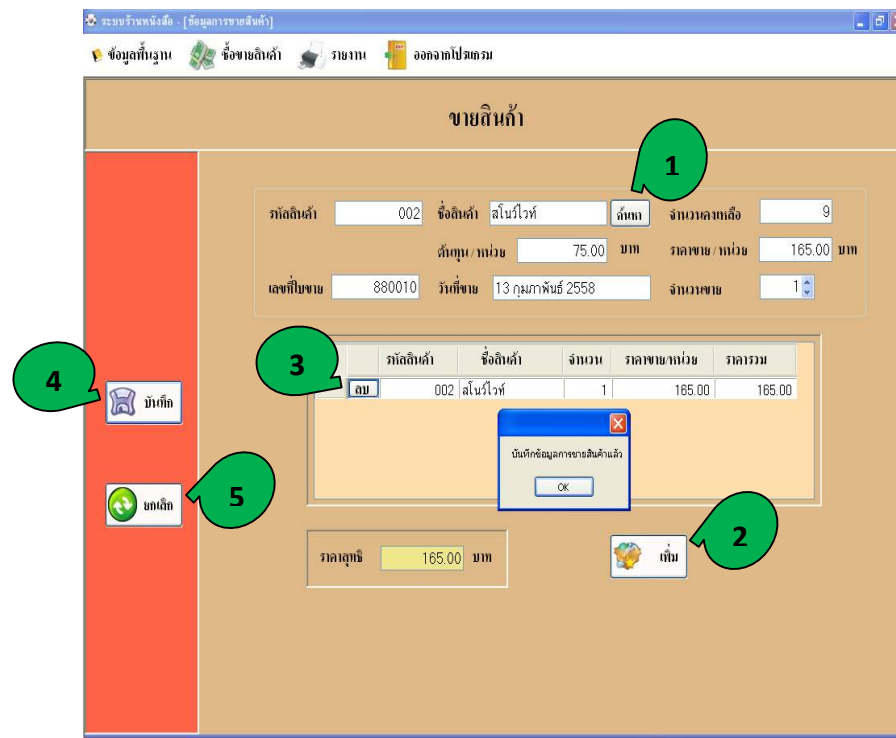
ระบบร้านหนังสือ - [ข้อมูลการขายสินค้า]

ข้อมูลพื้นฐาน ซื้อขายสินค้า รายงาน ออกจากโปรแกรม

ขายสินค้า

1

รหัสสินค้า 002 ชื่อสินค้า สโนว์ไวท์ ค้นหา จำนวนคงเหลือ 9

ต้นทุน/หน่วย 75.00 บาท ราคาขาย/หน่วย 165.00 บาท

เลขที่ใบขาย 880010 วันที่ขาย 13 กุมภาพันธ์ 2558 จำนวนขาย 1

3

| | รหัสสินค้า | ชื่อสินค้า | จำนวน | ราคาขาย/หน่วย | ราคารวม |
|---|---|---|---|---|---|
| ลบ | 002 | สโนว์ไวท์ | 1 | 165.00 | 165.00 |

4

บันทึก

บันทึกข้อมูลการขายสินค้าแล้ว

OK

5

ยกเลิก

2

ราคาสุทธิ 165.00 บาท

เพิ่ม